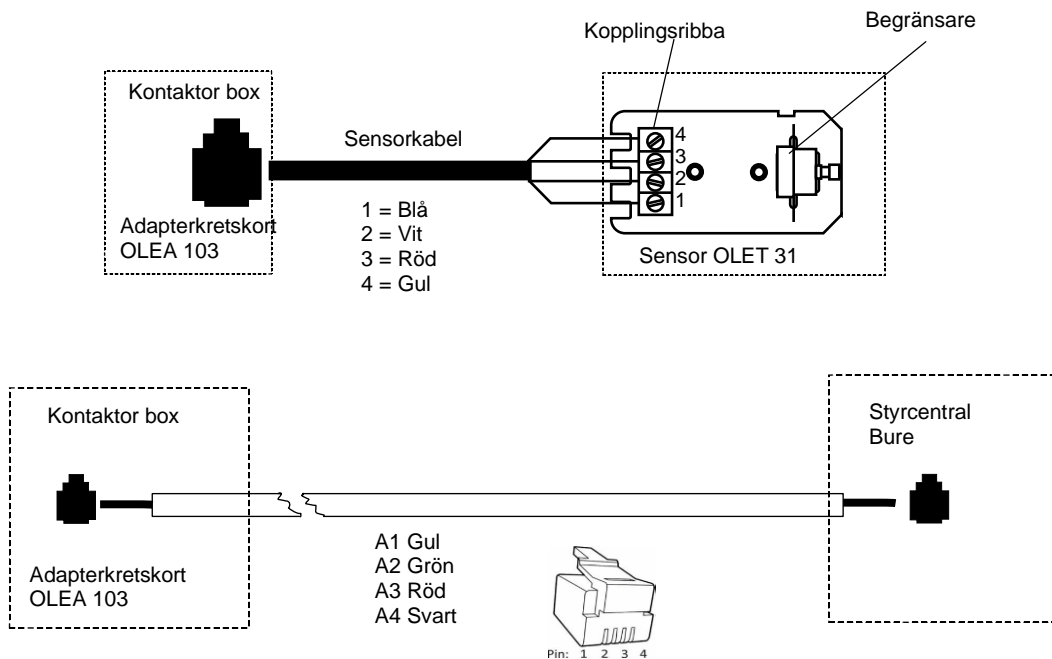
Kopplingsribba

Begränsare

Kontaktor box

Sensorkabel

4
3
2
1

Adapterkretskort
OLEA 103

1 = Blå
2 = Vit
3 = Röd
4 = Gul

Sensor OLET 31

Kontaktor box

Styrcentral
Bure

Adapterkretskort
OLEA 103

A1 Gul
A2 Grön
A3 Röd
A4 Svart

Pin: 1 2 3 4